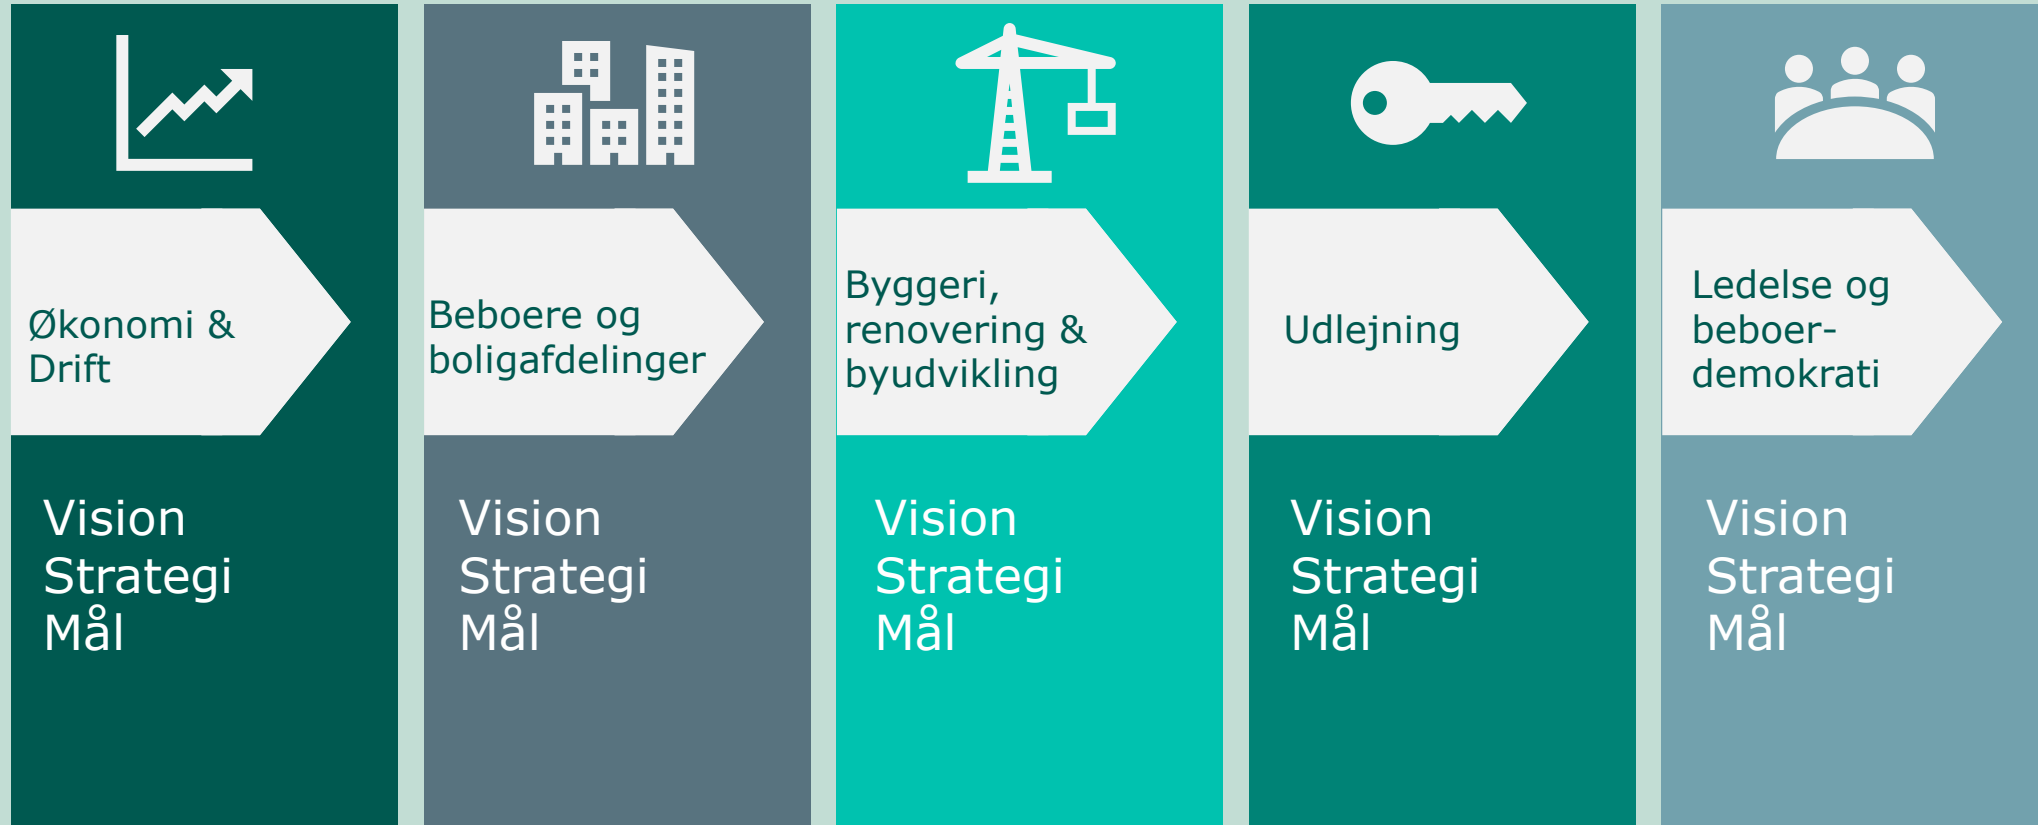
Økonomi & Drift

Vision
Strategi
Mål

Beboere og boligafdelinger

Vision
Strategi
Mål

Byggeri, renovering & byudvikling

Vision
Strategi
Mål

Udlejning

Vision
Strategi
Mål

Ledelse og beboer-demokrati

Vision
Strategi
Mål